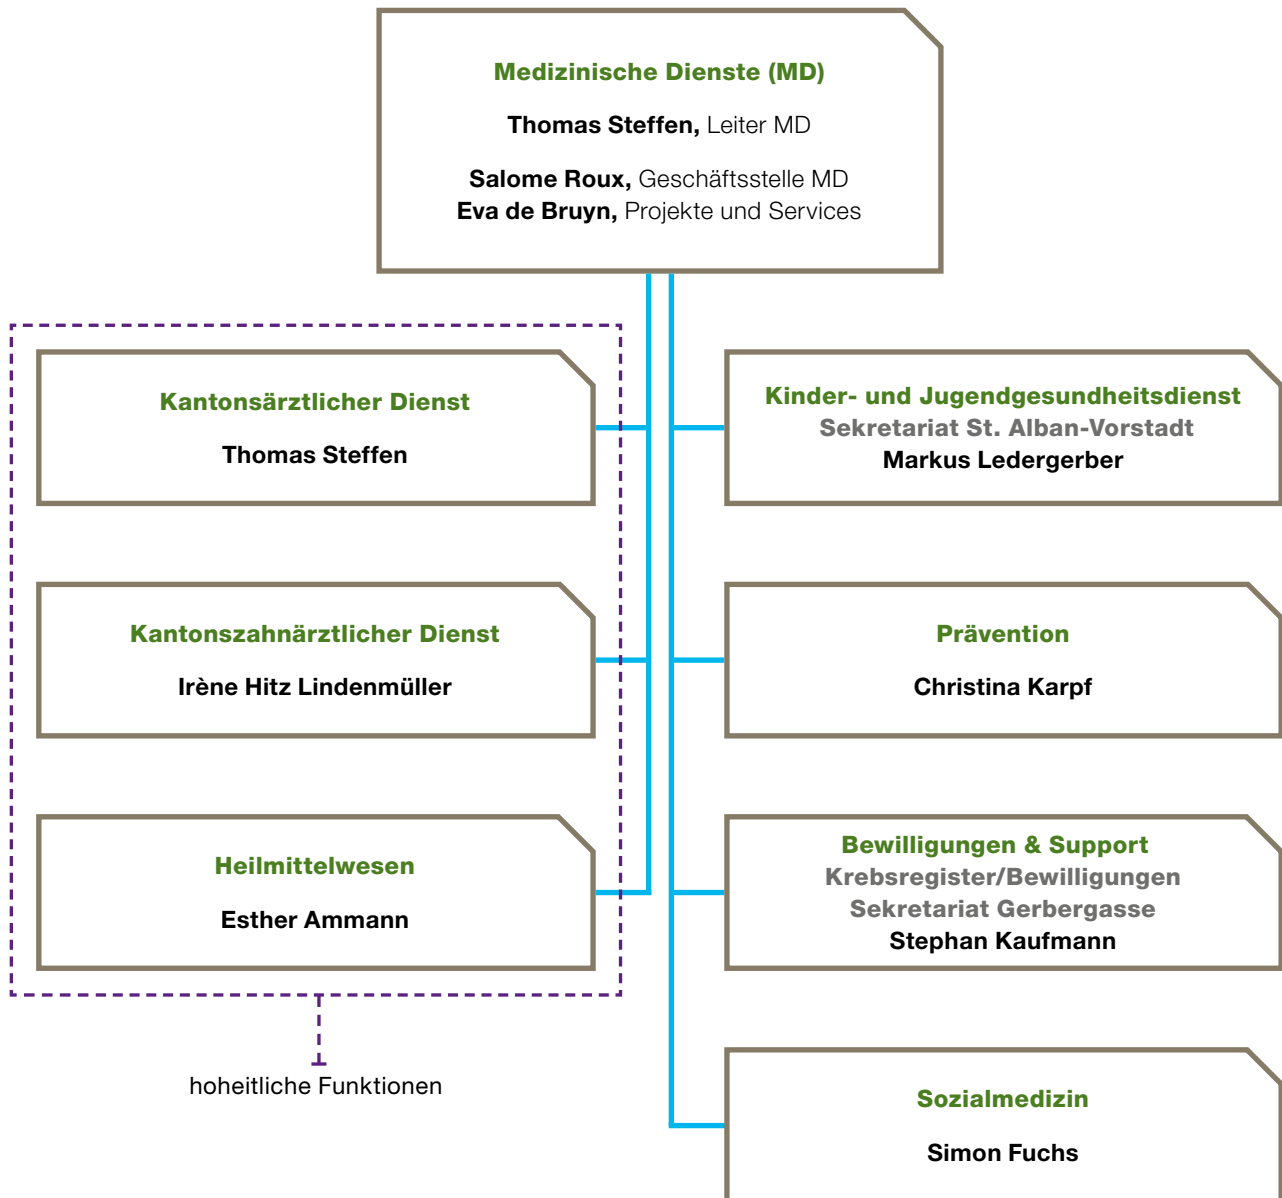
Medizinische Dienste (MD)

Thomas Steffen, Leiter MD

Salome Roux, Geschäftsstelle MD
Eva de Bruyn, Projekte und Services

Kantonsärztlicher Dienst

Thomas Steffen

Kantonszahnärztlicher Dienst

Irène Hitz Lindenmüller

Heilmittelwesen

Esther Ammann

hoheitliche Funktionen

Kinder- und Jugendgesundheitsdienst
Sekretariat St. Alban-Vorstadt
Markus Ledergerber

Prävention

Christina Karpf

Bewilligungen & Support
Krebsregister/Bewilligungen
Sekretariat Gerbergasse
Stephan Kaufmann

Sozialmedizin

Simon Fuchs